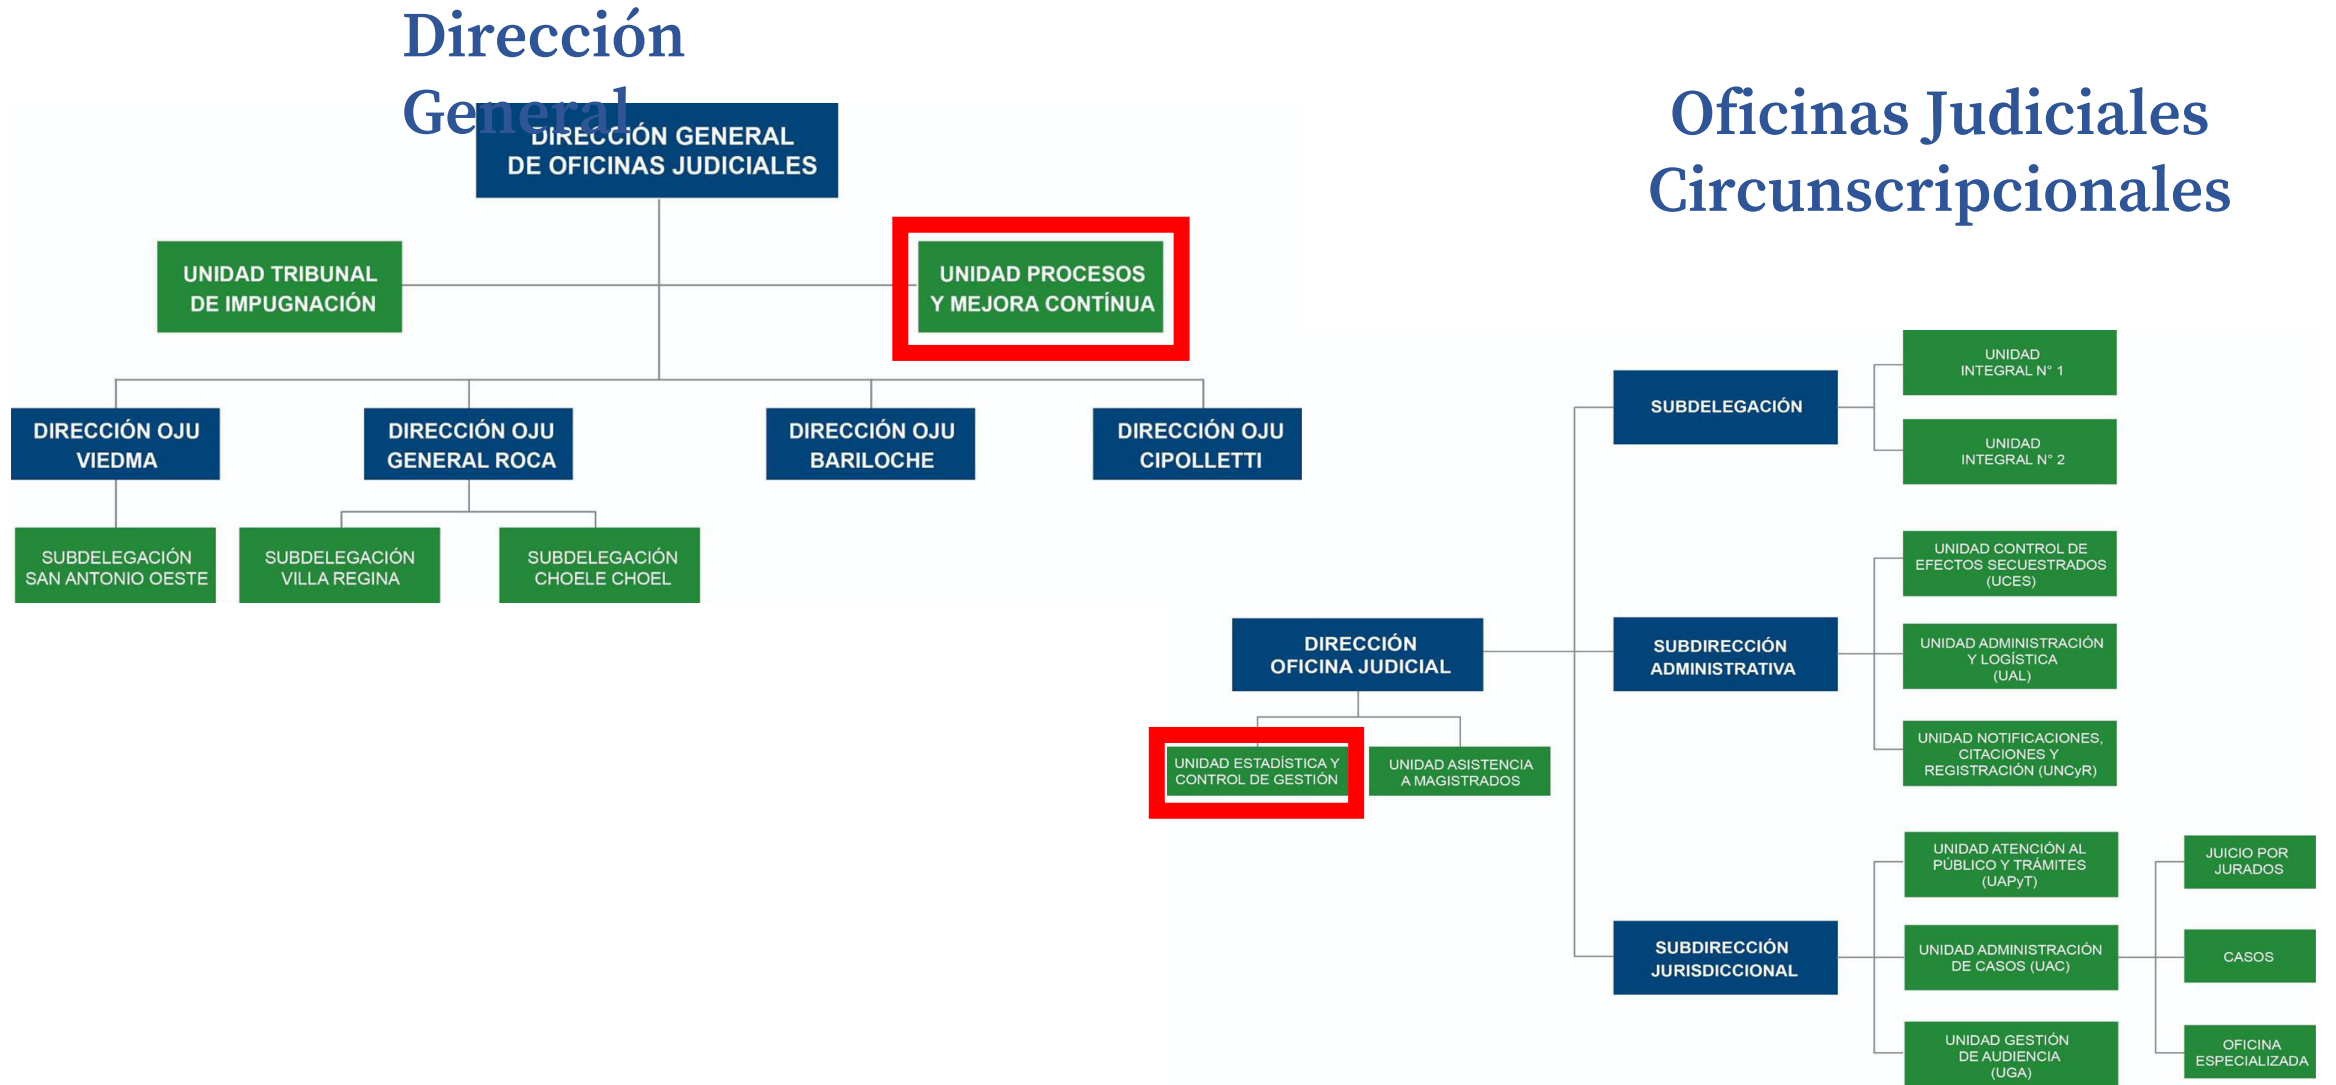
Dirección General

DIRECCIÓN GENERAL DE OFICINAS JUDICIALES

UNIDAD TRIBUNAL DE IMPUGNACIÓN

UNIDAD PROCESOS Y MEJORA CONTÍNUA

DIRECCIÓN OJU VIEDMA

DIRECCIÓN OJU GENERAL ROCA

DIRECCIÓN OJU BARILOCHE

DIRECCIÓN OJU CIPOLLETTI

SUBDELEGACIÓN SAN ANTONIO OESTE

SUBDELEGACIÓN VILLA REGINA

SUBDELEGACIÓN CHOELE CHOEL

Oficinas Judiciales Circunscripcionales

DIRECCIÓN OFICINA JUDICIAL

UNIDAD ESTADÍSTICA Y CONTROL DE GESTIÓN

UNIDAD ASISTENCIA A MAGISTRADOS

SUBDELEGACIÓN

UNIDAD INTEGRAL N° 1

UNIDAD INTEGRAL N° 2

SUBDIRECCIÓN ADMINISTRATIVA

UNIDAD CONTROL DE EFECTOS SECUESTRADOS (UCES)

UNIDAD ADMINISTRACIÓN Y LOGÍSTICA (UAL)

UNIDAD NOTIFICACIONES, CITACIONES Y REGISTRACIÓN (UNCyR)

SUBDIRECCIÓN JURISDICCIONAL

UNIDAD ATENCIÓN AL PÚBLICO Y TRÁMITES (UAPyT)

UNIDAD ADMINISTRACIÓN DE CASOS (UAC)

UNIDAD GESTIÓN DE AUDIENCIA (UGA)

JUICIO POR JURADOS

CASOS

OFICINA ESPECIALIZADA